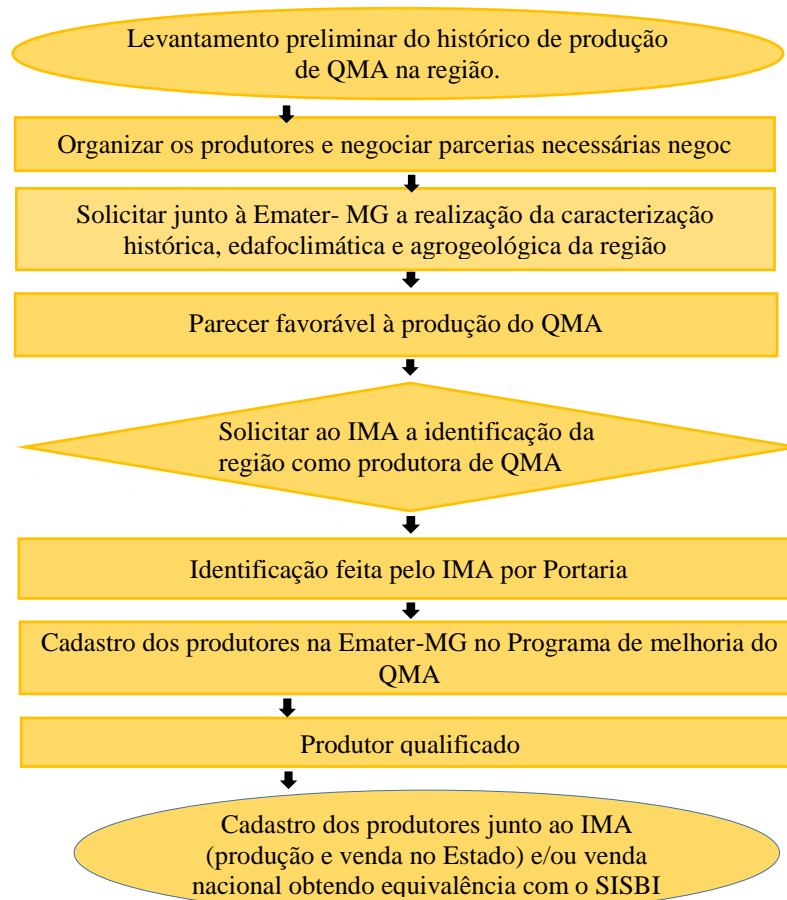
Levantamento preliminar do histórico de produção de QMA na região.

Organizar os produtores e negociar parcerias necessárias negoc

Solicitar junto à Emater- MG a realização da caracterização histórica, edafoclimática e agrogeológica da região

Parecer favorável à produção do QMA

Solicitar ao IMA a identificação da região como produtora de QMA

Identificação feita pelo IMA por Portaria

Cadastro dos produtores na Emater-MG no Programa de melhoria do QMA

Produtor qualificado

Cadastro dos produtores junto ao IMA (produção e venda no Estado) e/ou venda nacional obtendo equivalência com o SISBI